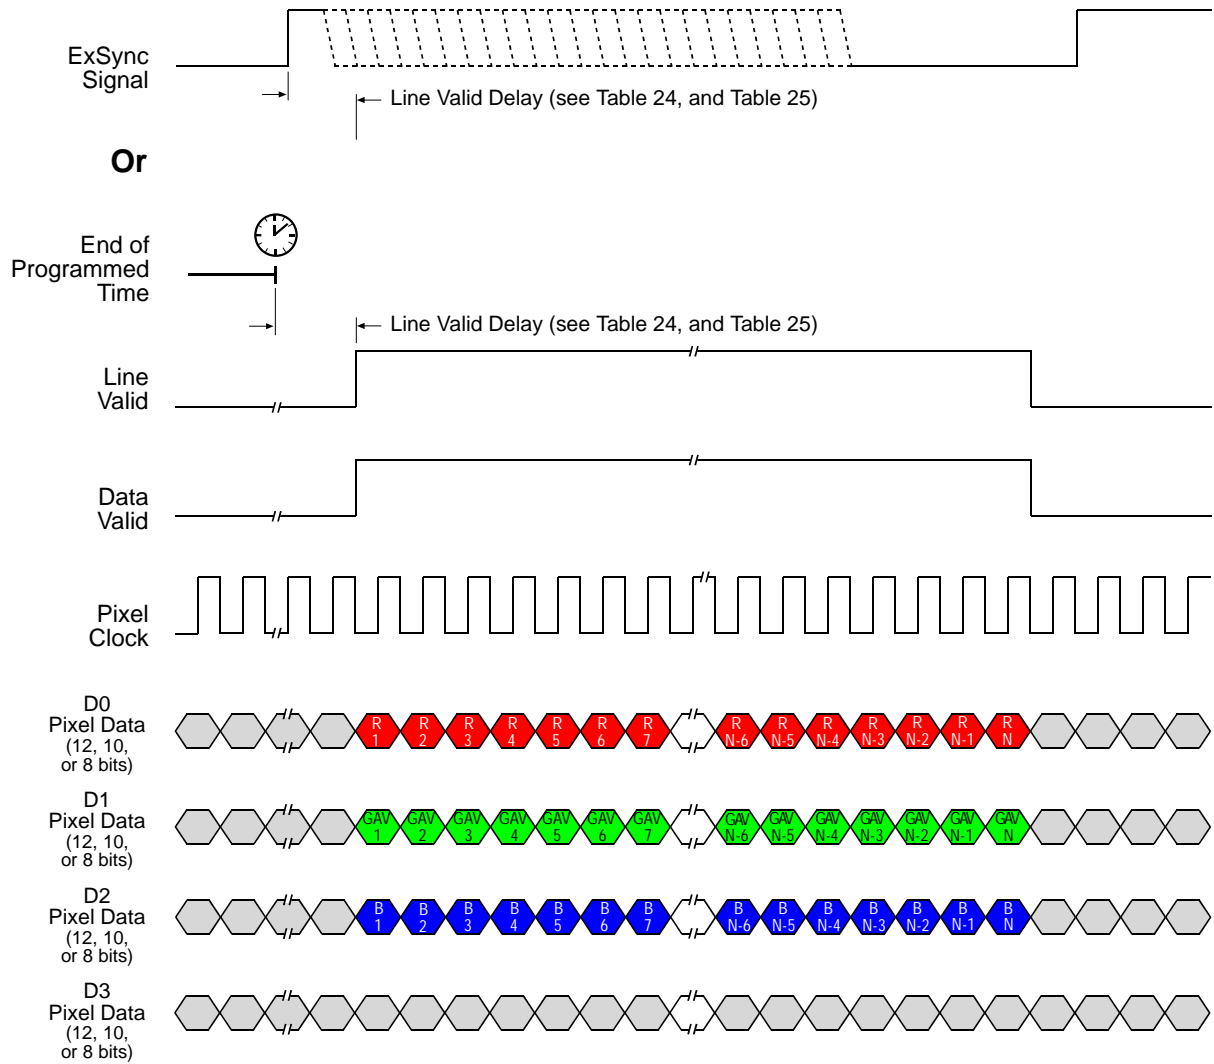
ExSync Signal

Line Valid Delay (see Table 24, and Table 25)

Or

End of Programmed Time

Line Valid Delay (see Table 24, and Table 25)

Line Valid

Data Valid

Pixel Clock

D0 Pixel Data (12, 10, or 8 bits)

R 1 R 2 R 3 R 4 R 5 R 6 R 7 R N-6 R N-5 R N-4 R N-3 R N-2 R N-1 R N

D1 Pixel Data (12, 10, or 8 bits)

GAV 1 GAV 2 GAV 3 GAV 4 GAV 5 GAV 6 GAV 7 GAV N-6 GAV N-5 GAV N-4 GAV N-3 GAV N-2 GAV N-1 GAV N

D2 Pixel Data (12, 10, or 8 bits)

B 1 B 2 B 3 B 4 B 5 B 6 B 7 B N-6 B N-5 B N-4 B N-3 B N-2 B N-1 B N

D3 Pixel Data (12, 10, or 8 bits)